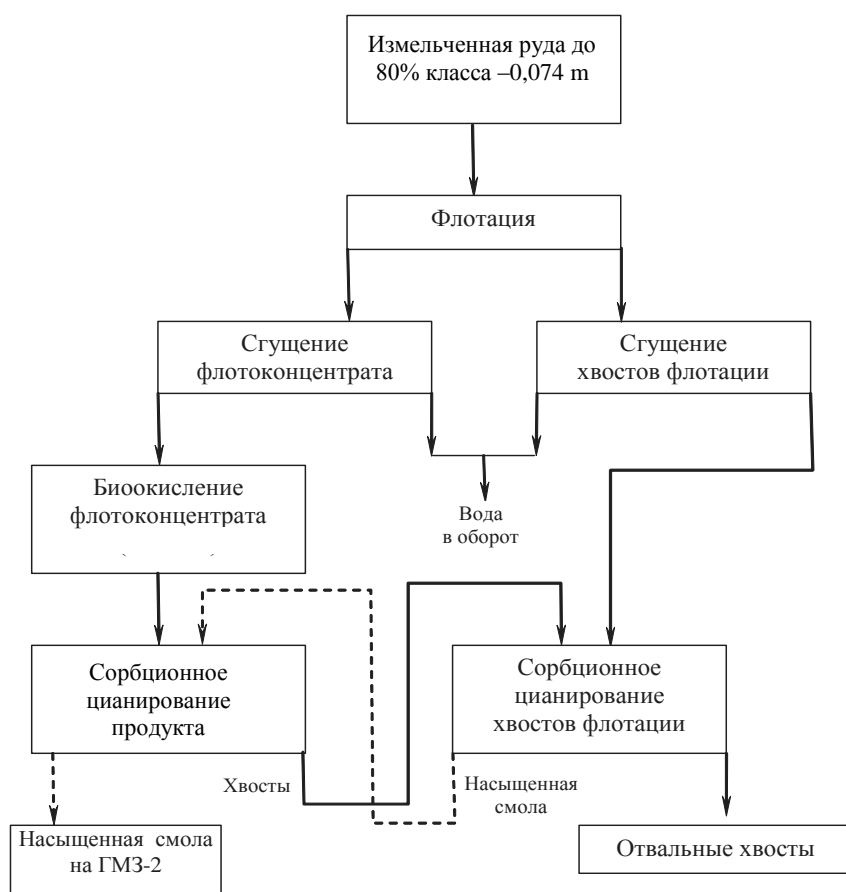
Измельченная руда до 80% класса –0,074 m

Флотация

Сгущение флотоконцентрата

Сгущение хвостов флотации

Биоокисление флотоконцентрата

Вода в оборот

Сорбционное цианирование продукта

Сорбционное цианирование хвостов флотации

Хвосты

Насыщенная смола

Насыщенная смола на ГМЗ-2

Отвальные хвосты